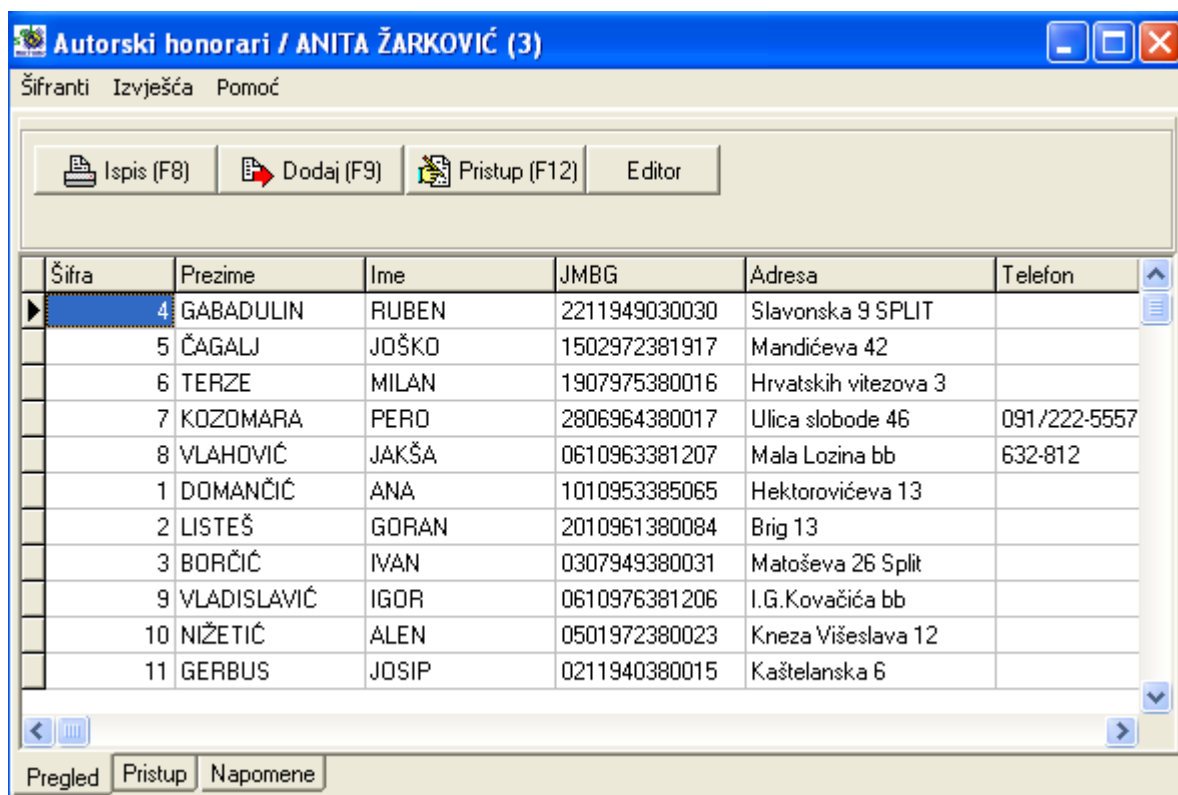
Autorski honorari / ANITA ŽARKOVIĆ (3)

Šifranti Izvješća Pomoć

Ispis (F8) Dodaj (F9) Pristup (F12) Editor

| Šifra | Prezime | Ime | JMBG | Adresa | Telefon |
|---|---|---|---|---|---|
| 4 | GABADULIN | RUBEN | 2211949030030 | Slavonska 9 SPLIT | |
| 5 | ČAGALJ | JOŠKO | 1502972381917 | Mandićeva 42 | |
| 6 | TERZE | MILAN | 1907975380016 | Hrvatskih vitezova 3 | |
| 7 | KOZOMARA | PERO | 2806964380017 | Ulica slobode 46 | 091/222-5557 |
| 8 | VLAHOVIĆ | JAKŠA | 0610963381207 | Mala Lozina bb | 632-812 |
| 1 | DOMANČIĆ | ANA | 1010953385065 | Hektorovićeva 13 | |
| 2 | LISTEŠ | GORAN | 2010961380084 | Brig 13 | |
| 3 | BORČIĆ | IVAN | 0307949380031 | Matoševa 26 Split | |
| 9 | VLADISLAVIĆ | IGOR | 0610976381206 | I.G.Kovačića bb | |
| 10 | NIŽETIĆ | ALEN | 0501972380023 | Kneza Višeslava 12 | |
| 11 | GERBUS | JOSIP | 0211940380015 | Kaštelanska 6 | |

Pregled Pristup Napomene